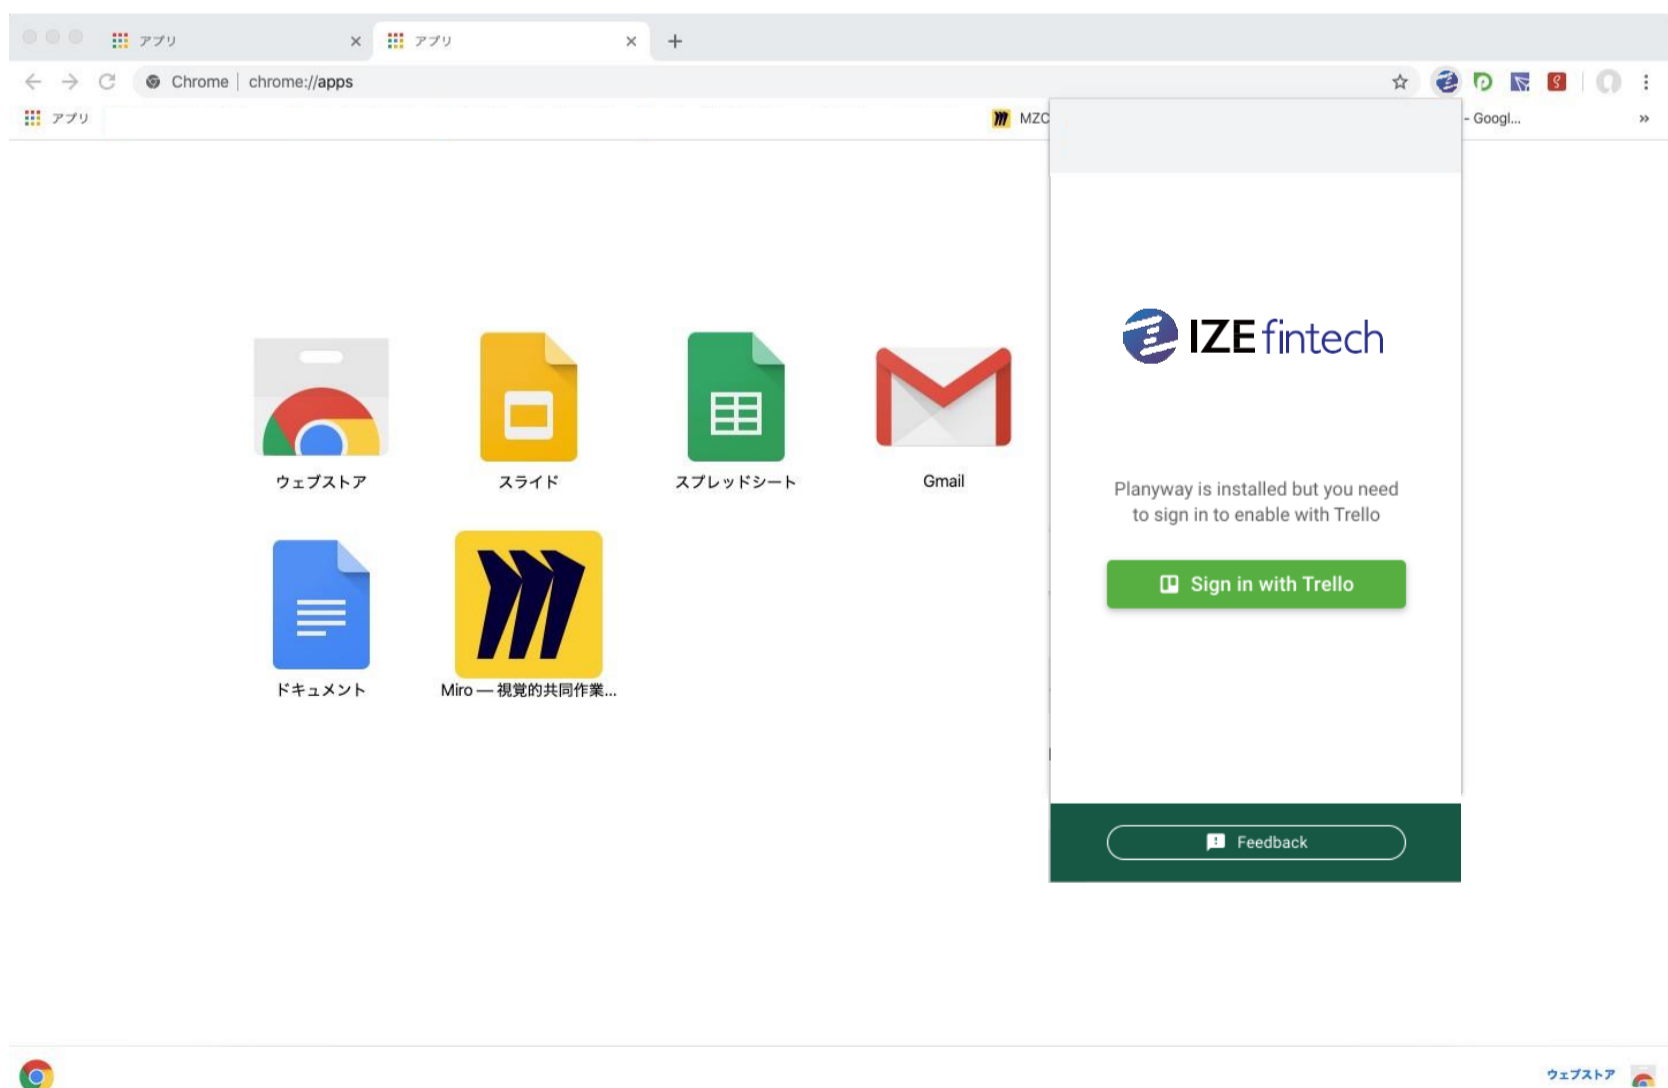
アプリ ×
アプリ ×
+

Chrome | chrome://apps

アプリ
MZC
- Googl...
»

ウェブストア
スライド
スプレッドシート
Gmail
ドキュメント
Miro — 視覚的共同作業...

IZE fintech

Planyway is installed but you need to sign in to enable with Trello

Sign in with Trello

Feedback

ウェブストア